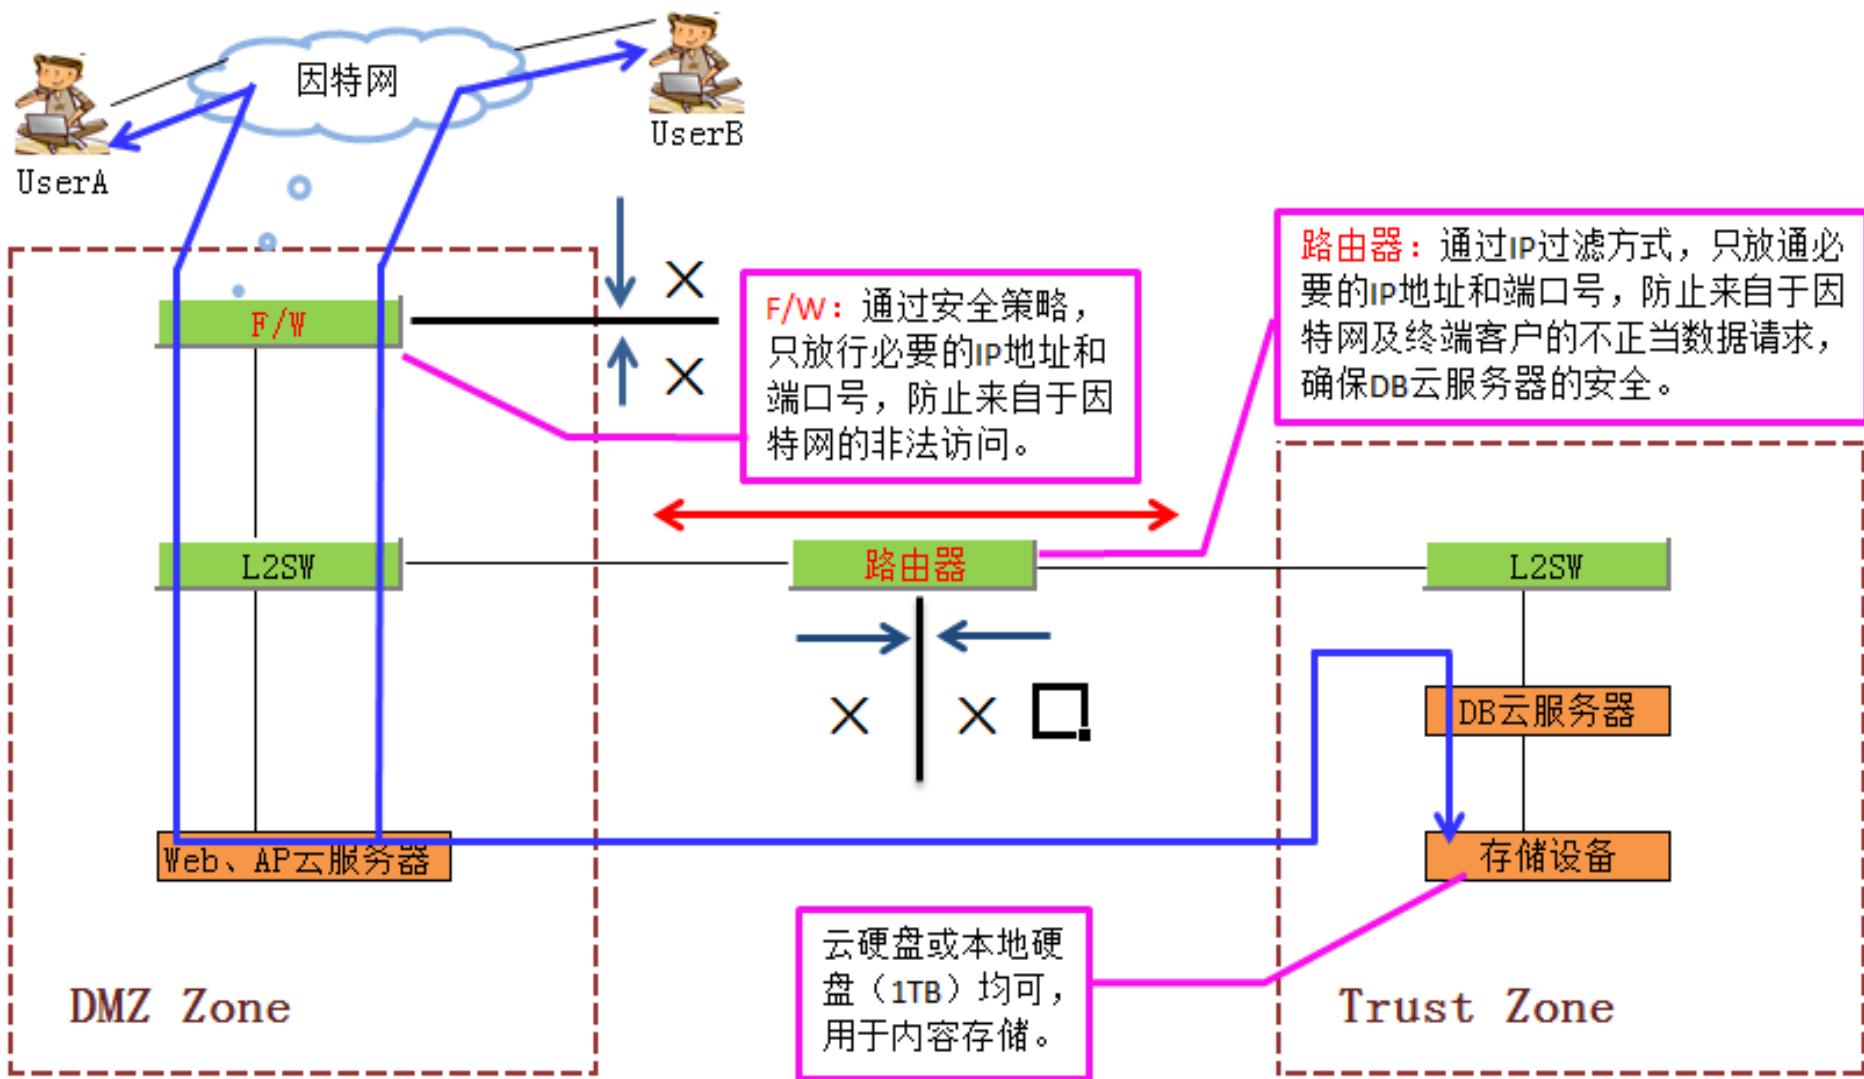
因特网

UserA

UserB

F/W

×

×

F/W：通过安全策略，只放行必要的IP地址和端口号，防止来自于因特网的非法访问。

路由器：通过IP过滤方式，只放通必要的IP地址和端口号，防止来自于因特网及终端客户的不正当数据请求，确保DB云服务器的安全。

L2SW

路由器

L2SW

×

×

DB云服务器

Web、AP云服务器

存储设备

云硬盘或本地硬盘（1TB）均可，用于内容存储。

DMZ Zone

Trust Zone